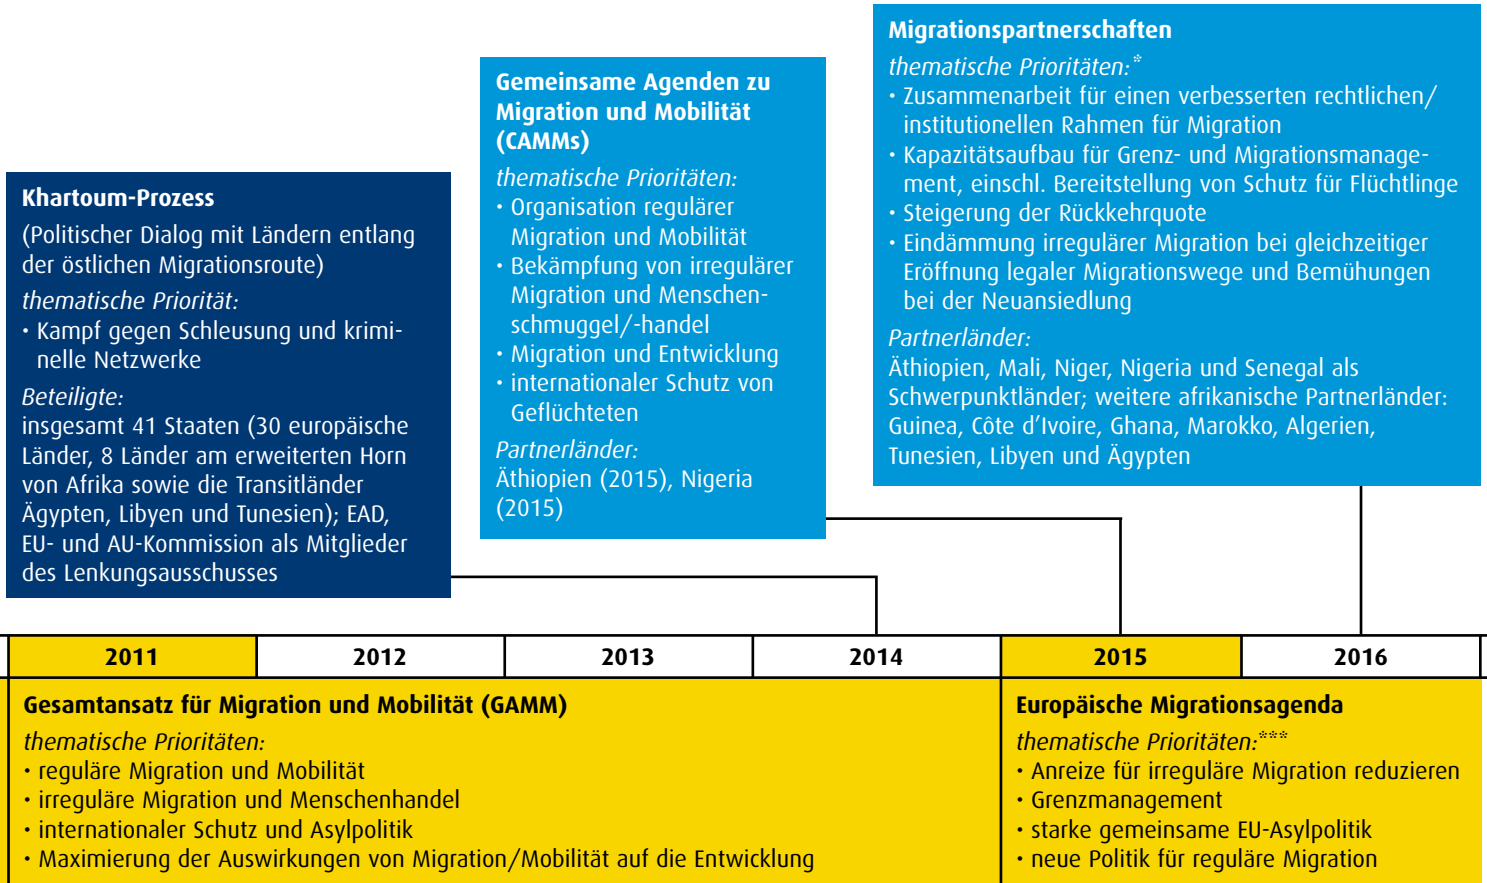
Khartoum-Prozess
(Politischer Dialog mit Ländern entlang der östlichen Migrationsroute)
thematische Priorität:
• Kampf gegen Schleusung und kriminelle Netzwerke
Beteiligte:
insgesamt 41 Staaten (30 europäische Länder, 8 Länder am erweiterten Horn von Afrika sowie die Transitländer Ägypten, Libyen und Tunesien); EAD, EU- und AU-Kommission als Mitglieder des Lenkungsausschusses

Gemeinsame Agenden zu Migration und Mobilität (CAMMs)
thematische Prioritäten:
• Organisation regulärer Migration und Mobilität
• Bekämpfung von irregulärer Migration und Menschenschmuggel/-handel
• Migration und Entwicklung
• internationaler Schutz von Geflüchteten
Partnerländer:
Äthiopien (2015), Nigeria (2015)

Migrationspartnerschaften
thematische Prioritäten:*
• Zusammenarbeit für einen verbesserten rechtlichen/institutionellen Rahmen für Migration
• Kapazitätsaufbau für Grenz- und Migrationsmanagement, einschl. Bereitstellung von Schutz für Flüchtlinge
• Steigerung der Rückkehrquote
• Eindämmung irregulärer Migration bei gleichzeitiger Eröffnung legaler Migrationswege und Bemühungen bei der Neuansiedlung
Partnerländer:
Äthiopien, Mali, Niger, Nigeria und Senegal als Schwerpunktländer; weitere afrikanische Partnerländer: Guinea, Côte d'Ivoire, Ghana, Marokko, Algerien, Tunesien, Libyen und Ägypten

| 2011 | 2012 | 2013 | 2014 | 2015 | 2016 |
|---|---|---|---|---|---|

Gesamtansatz für Migration und Mobilität (GAMM)
thematische Prioritäten:
• reguläre Migration und Mobilität
• irreguläre Migration und Menschenhandel
• internationaler Schutz und Asylpolitik
• Maximierung der Auswirkungen von Migration/Mobilität auf die Entwicklung

Europäische Migrationsagenda
thematische Prioritäten:***
• Anreize für irreguläre Migration reduzieren
• Grenzmanagement
• starke gemeinsame EU-Asylpolitik
• neue Politik für reguläre Migration